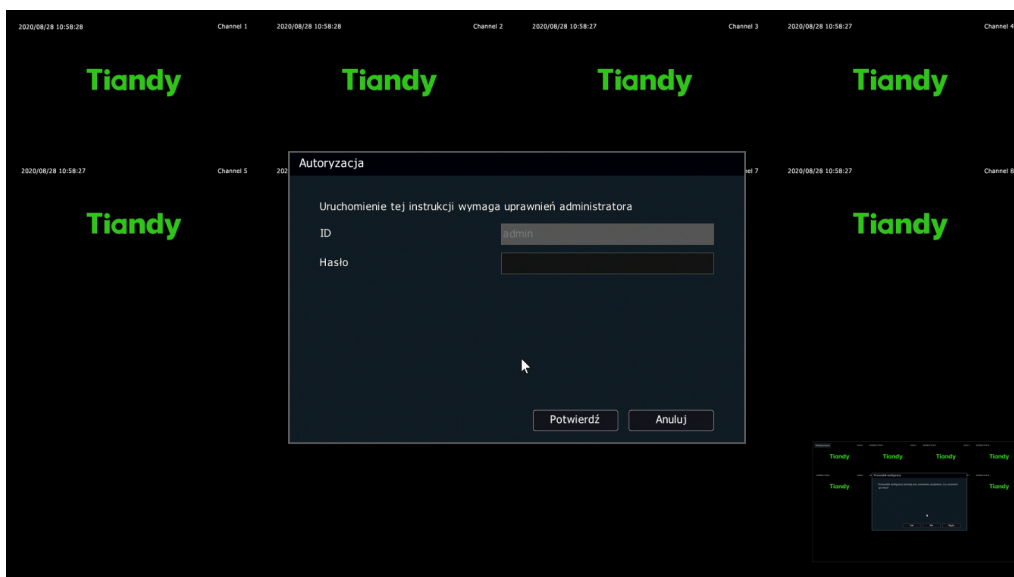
2020/08/28 10:58:28 Channel 1
Tiandy

2020/08/28 10:58:28 Channel 2
Tiandy

2020/08/28 10:58:27 Channel 3
Tiandy

2020/08/28 10:58:27 Channel 4
Tiandy

2020/08/28 10:58:27 Channel 5
Tiandy

202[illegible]

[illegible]el 7

2020/08/28 10:58:27 Channel 8
Tiandy

Autoryzacja

Uruchomienie tej instrukcji wymaga uprawnień administratora

ID admin

Hasło

Potwierdź Anuluj

Tiandy Tiandy Tiandy Tiandy
Tiandy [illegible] Tiandy
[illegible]